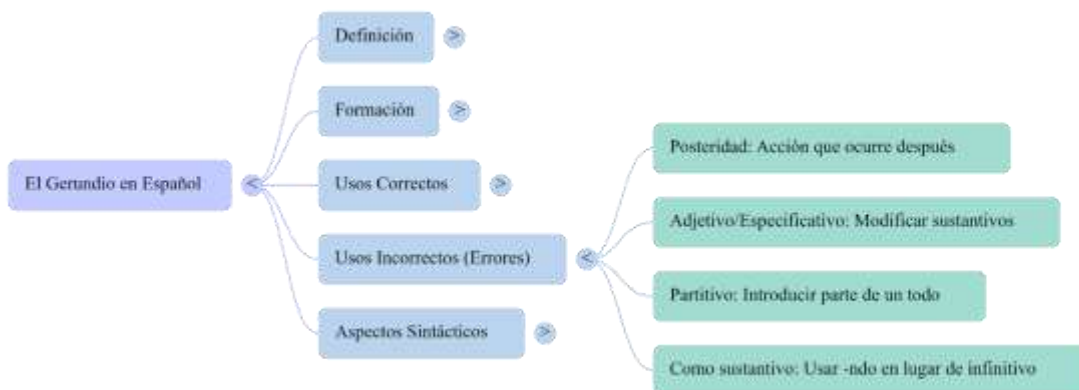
El Gerundio en Español

<

Definición

>

Formación

>

Usos Correctos

>

Usos Incorrectos (Errores)

<

Posteridad: Acción que ocurre después

Adjetivo/Especificativo: Modificar sustantivos

Partitivo: Introducir parte de un todo

Como sustantivo: Usar -ndo en lugar de infinitivo

Aspectos Sintácticos

>